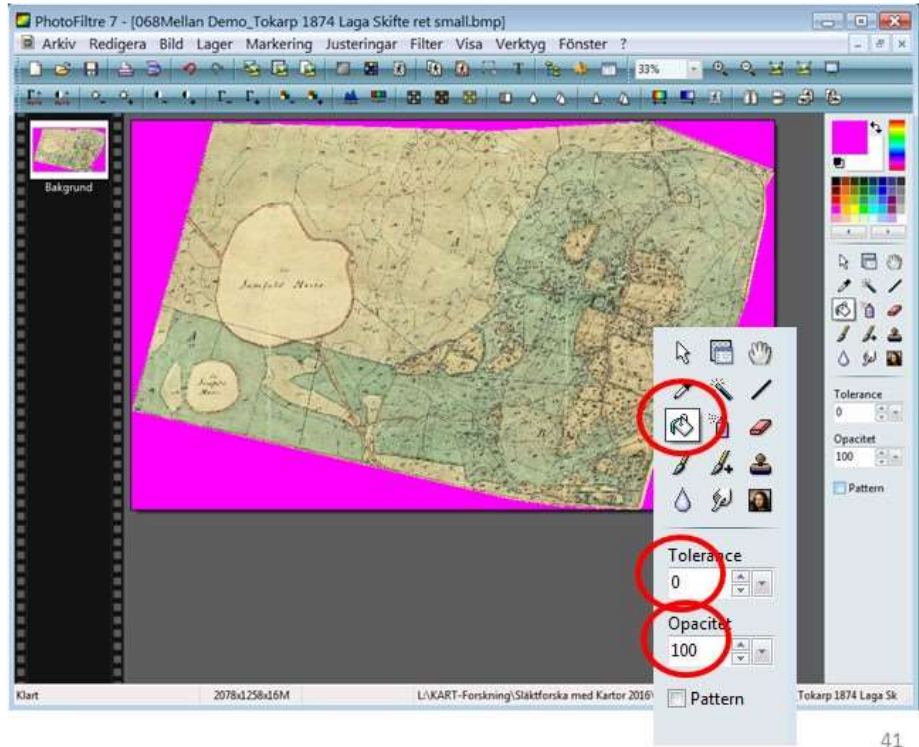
PhotoFiltre 7 - [068Mellan Demo_Tokarp 1874 Laga Skifte ret small.bmp]

Arkiv Redigera Bild Lager Markering Justeringar Filter Visa Verktyg Fönster ?

33%

Bakgrund

Tolerance
0
Opacitet
100
Pattern

Tolerance
0
Opacitet
100
Pattern

Klart 2078x1258x16M L:\KART-Forskning\Släktforska med Kartor 2016\ Tokarp 1874 Laga Sk

41